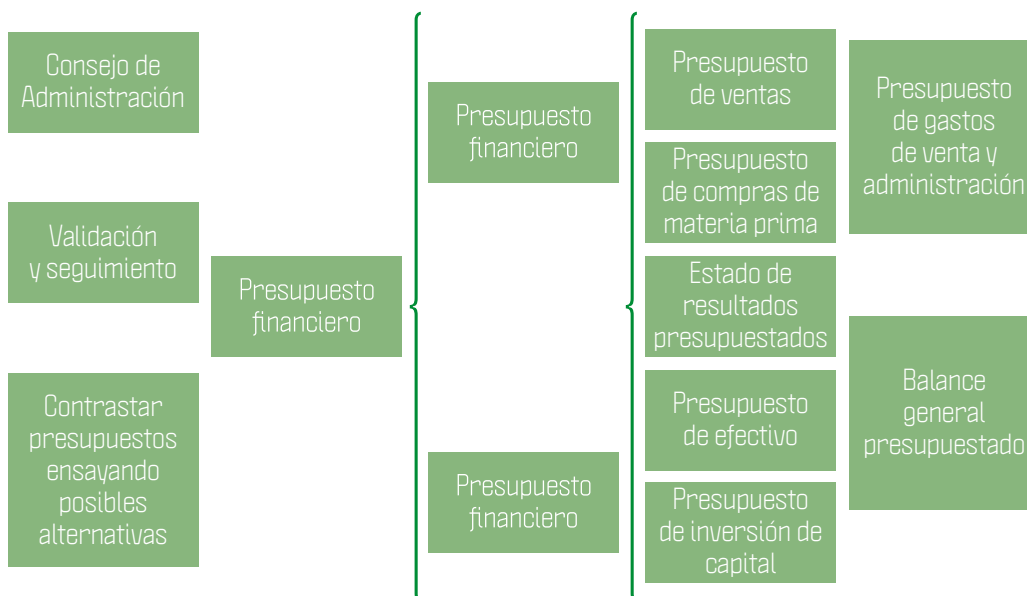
Consejo de Administración

Validación y seguimiento

Contrastar presupuestos ensayando posibles alternativas

Presupuesto financiero

Presupuesto financiero

Presupuesto financiero

Presupuesto de ventas

Presupuesto de compras de materia prima

Estado de resultados presupuestados

Presupuesto de efectivo

Presupuesto de inversión de capital

Presupuesto de gastos de venta y administración

Balance general presupuestado